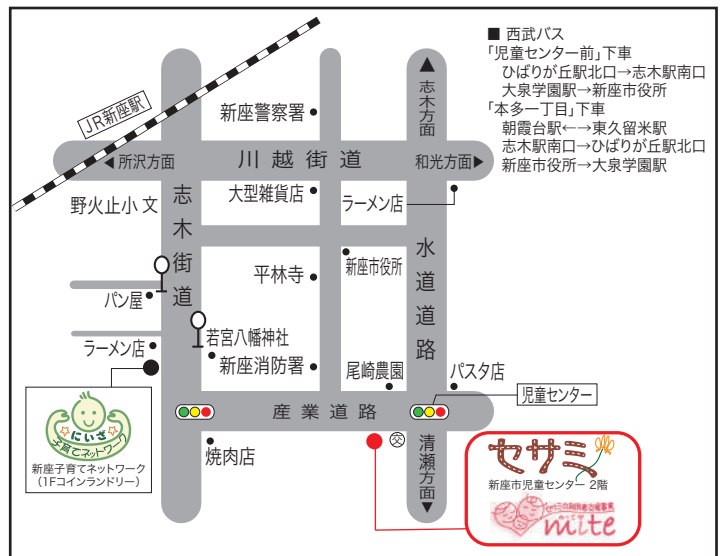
■ 西武バス
「児童センター前」下車
ひばりが丘駅北口→志木駅南口
大泉学園駅→新座市役所
「本多一丁目」下車
朝霞台駅←→東久留米駅
志木駅南口→ひばりが丘駅北口
新座市役所→大泉学園駅

JR新座駅

▲ 志木方面

新座警察署

◀ 所沢方面

川越街道

和光方面 ▶

野火止小 文

志木街道

大型雑貨店

ラーメン店

平林寺

新座市役所

水道道路

パン屋

若宮八幡神社

ラーメン店

新座消防署

尾崎農園

パスタ店

児童センター

にいざ 子育てネットワーク

新座子育てネットワーク
（1Fコインランドリー）

産業道路

焼肉店

清瀬方面 ▼

セサミ
新座市児童センター 2階
mite